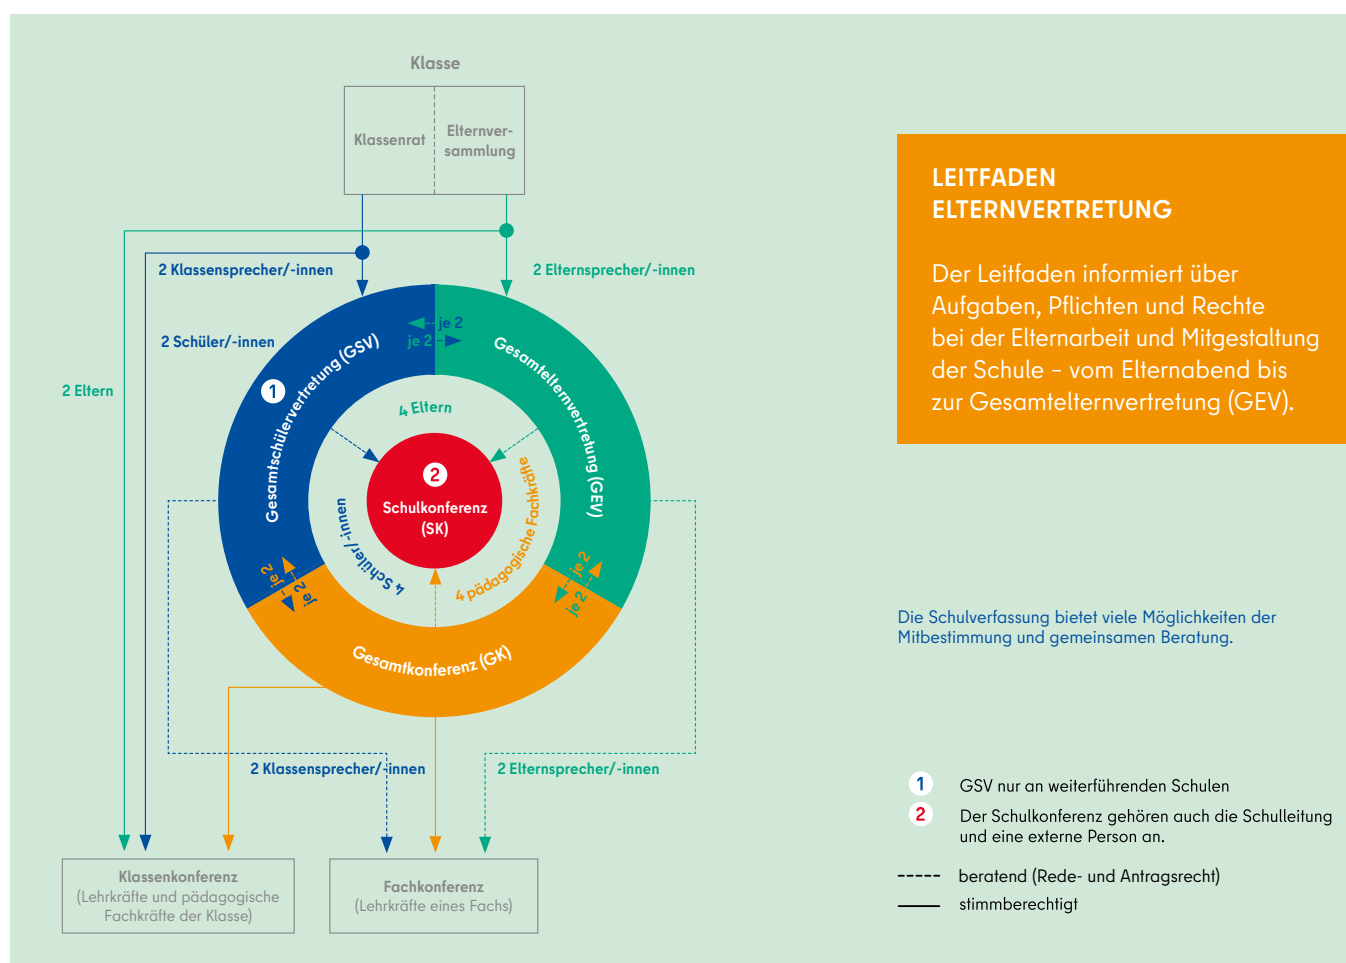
Klasse

Klassenrat

Elternversammlung

2 Klassensprecher/-innen

2 Elternsprecher/-innen

2 Schüler/-innen

2 Eltern

je 2

je 2

1 Gesamtschülervertretung (GSV)

Gesamtelternvertretung (GEV)

4 Eltern

2 Schulkonferenz (SK)

4 Schüler/-innen

4 pädagogische Fachkräfte

je 2

je 2

je 2

je 2

Gesamtkonferenz (GK)

2 Klassensprecher/-innen

2 Elternsprecher/-innen

Klassenkonferenz (Lehrkräfte und pädagogische Fachkräfte der Klasse)

Fachkonferenz (Lehrkräfte eines Fachs)

LEITFADEN ELTERNVERTRETUNG

Der Leitfaden informiert über Aufgaben, Pflichten und Rechte bei der Elternarbeit und Mitgestaltung der Schule – vom Elternabend bis zur Gesamtelternvertretung (GEV).

Die Schulverfassung bietet viele Möglichkeiten der Mitbestimmung und gemeinsamen Beratung.

1 GSV nur an weiterführenden Schulen

2 Der Schulkonferenz gehören auch die Schulleitung und eine externe Person an.

----- beratend (Rede- und Antragsrecht)

—— stimmberechtigt